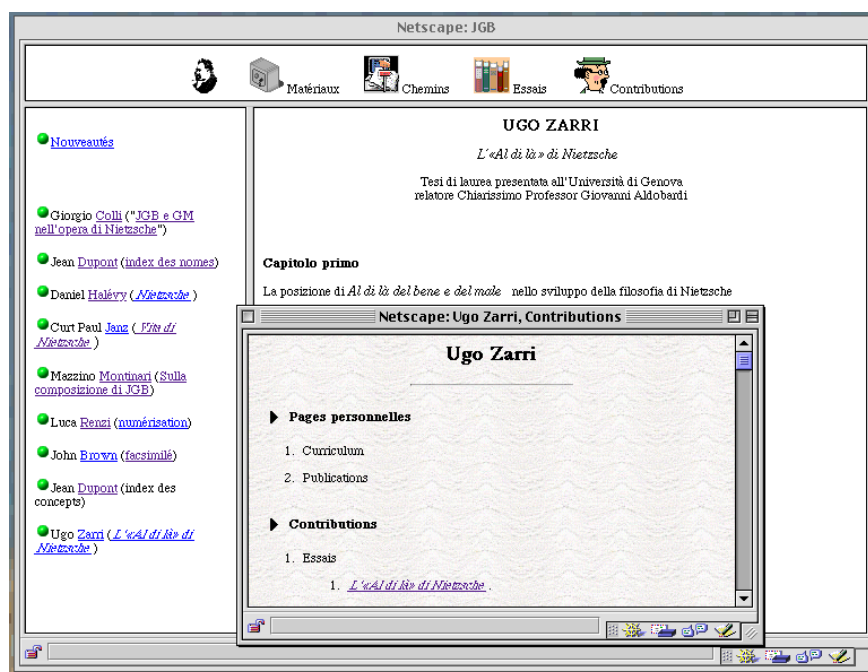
Netscape: JGB

Matériaux Chemins Essais Contributions

Nouveautés

Giorgio Colli ("JGB e GM nell'opera di Nietzsche")

Jean Dupont (index des nomes)

Daniel Halévy ( Nietzsche )

Curt Paul Janz ( Vita di Nietzsche )

Mazzino Montinari (Sulla composizione di JGB)

Luca Renzi (numérisation)

John Brown (facsimilé)

Jean Dupont (index des concepts)

Ugo Zarri ( L'«Al di là» di Nietzsche )

UGO ZARRI

L'«Al di là» di Nietzsche

Tesi di laurea presentata all'Università di Genova
relatore Chiarissimo Professor Giovanni Aldobardi

Capitolo primo

La posizione di Al di là del bene e del male nello sviluppo della filosofia di Nietzsche

Netscape: Ugo Zarri, Contributions

Ugo Zarri

Pages personnelles

1. Curriculum
2. Publications

Contributions

1. Essais
1. L'«Al di là» di Nietzsche .